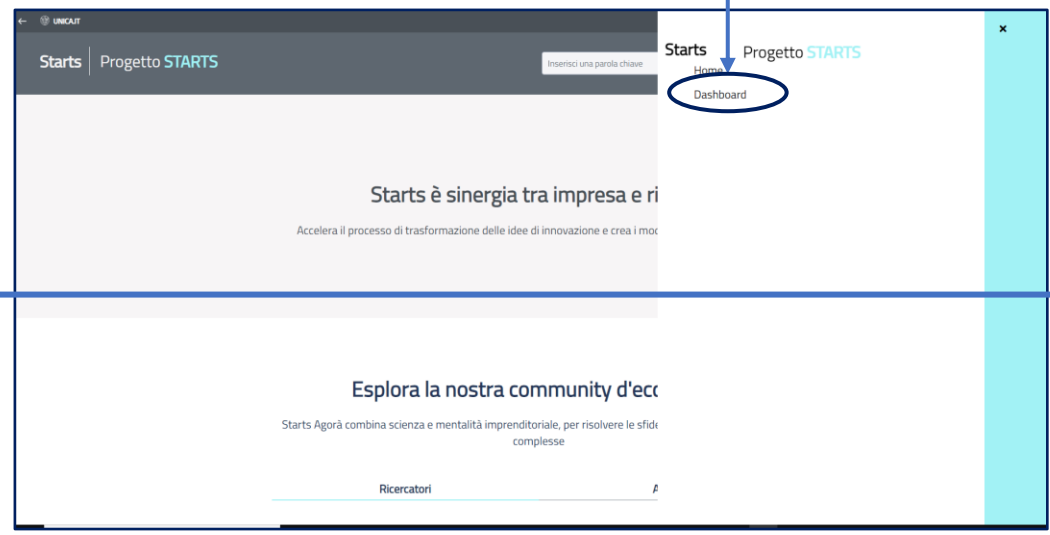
UNICAJIT

Starts Progetto STARTS

Inserisci una parola chiave

Starts è sinergia tra impresa e ri

Accelera il processo di trasformazione delle idee di innovazione e crea i mod

Esplora la nostra community d'eco

Starts Agorà combina scienza e mentalità imprenditoriale, per risolvere le sfide complesse

Ricercatori

A

Starts Progetto STARTS

Home

Dashboard

×